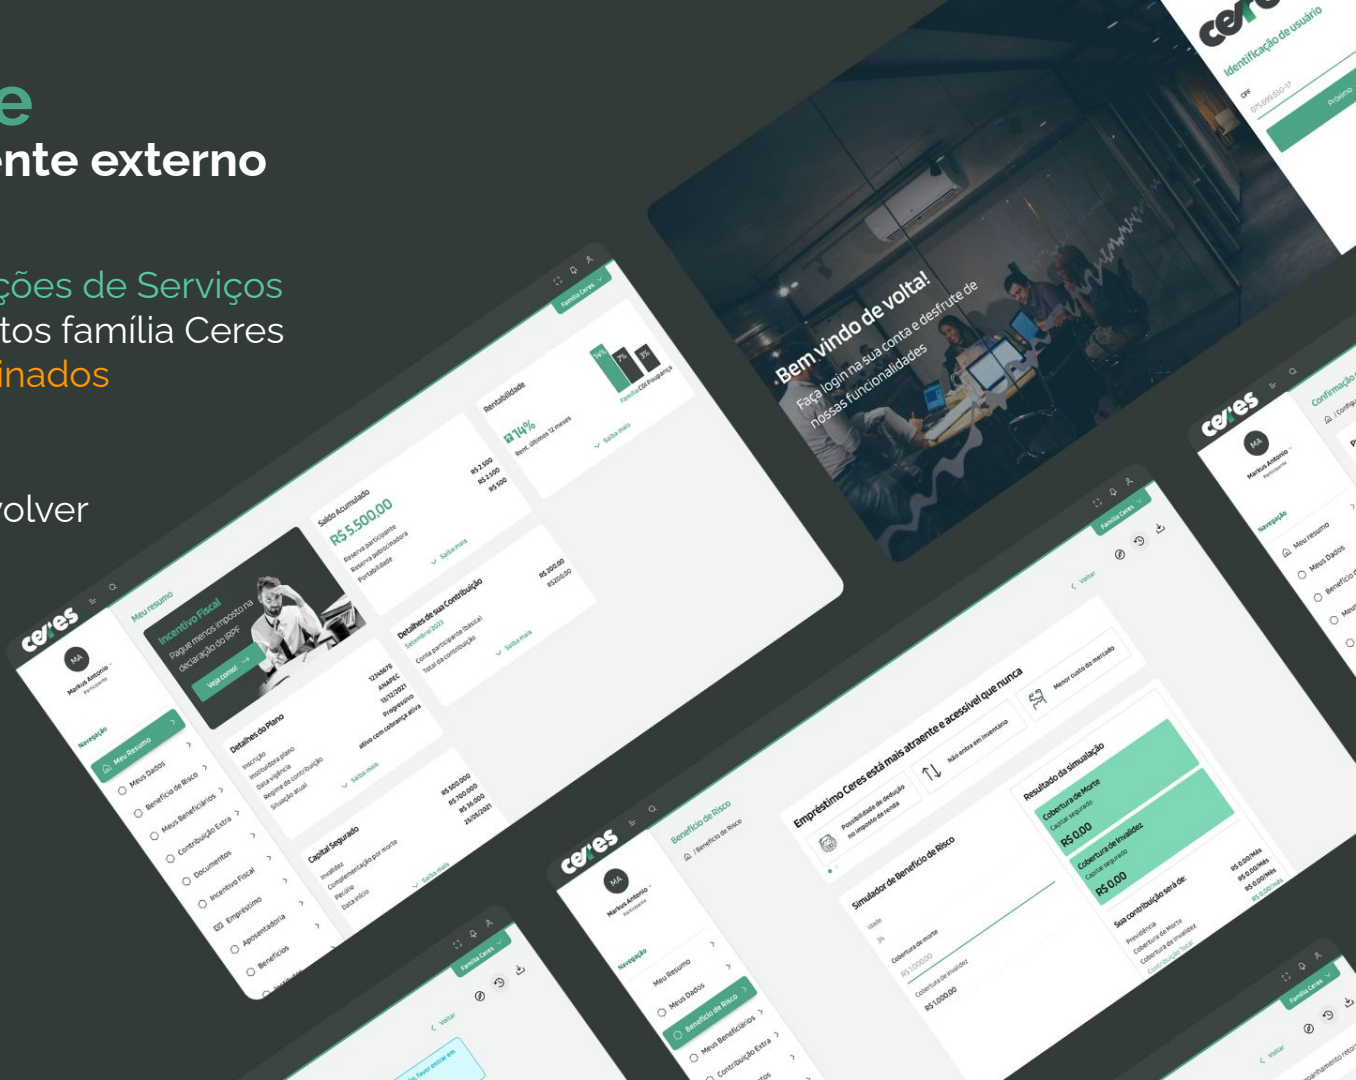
e
ente externo

ções de Serviços
tos família Ceres
inados

volver

ceres
Identificação de usuário
CPF
Próximo

Bem vindo de volta!
Faça login na sua conta e desfrute de nossas funcionalidades

ceres
MA
Markus Antonio
Participante
Navegação
Meu Resumo
Meus Dados
Benefício de Risco
Meus Beneficiários
Contribuição Extra
Documentos
Incentivo Fiscal
Empréstimo
Aposentadoria
Benefícios

Meu resumo
Família Ceres
Incentivo Fiscal
Pague menos imposto na declaração do IRPF
Veja como!
Saldo Acumulado
R$ 5.500,00
Reserva participante
Reserva patrocinadora
Portabilidade
R$ 2.500
R$ 2.500
R$ 500
Saiba mais
Rentabilidade
14%
Rent. últimos 12 meses
14%
7%
3%
Família CDI Poupança
Saiba mais
Detalhes do Plano
Inscrição
Instituidora plano
Data vigência
Regime de contribuição
Situação atual
12366879
ANAPEC
10/12/2021
Progressivo
ativo com cobrança ativa
Saiba mais
Detalhes de sua Contribuição
Setembro 2023
Conta participante (básica)
Total da contribuição
R$ 200,00
R$200,00
Saiba mais
Capital Segurado
Invalidez
Complementação por morte
Pecúlio
Data início
R$ 500.000
R$ 700.000
R$ 38.000
25/08/2021
Saiba mais

ceres
MA
Markus Antonio
Participante
Navegação
Meu Resumo
Meus Dados
Benefício de Risco
Meus Beneficiários
Contribuição Extra
Benefício de Risco
/ Benefício de Risco
Família Ceres
Voltar
Empréstimo Ceres está mais atraente e acessível que nunca
Possibilidade de dedução no imposto de renda
Não entra em inventário
Menor custo do mercado
Simulador de Benefício de Risco
Idade
Cobertura de morte
R$ 1.000,00
Cobertura de invalidez
R$ 1.000,00
Resultado da simulação
Cobertura de Morte
Capital segurado
R$ 0,00
Cobertura de Invalidez
Capital segurado
R$ 0,00
Sua contribuição será de:
Previdência
Cobertura de Morte
Cobertura de Invalidez
Contribuição Total
R$ 0,00/Mês
R$ 0,00/Mês
R$ 0,00/Mês
R$ 0,00/Mês

ceres
MA
Markus Antonio
Participante
Navegação
Meu resumo
Meus Dados
Benefício
Meus
Confirmação
/ Configu

Família Ceres
Voltar
Por favor entrar em

Família Ceres
Voltar
Acompanhamento